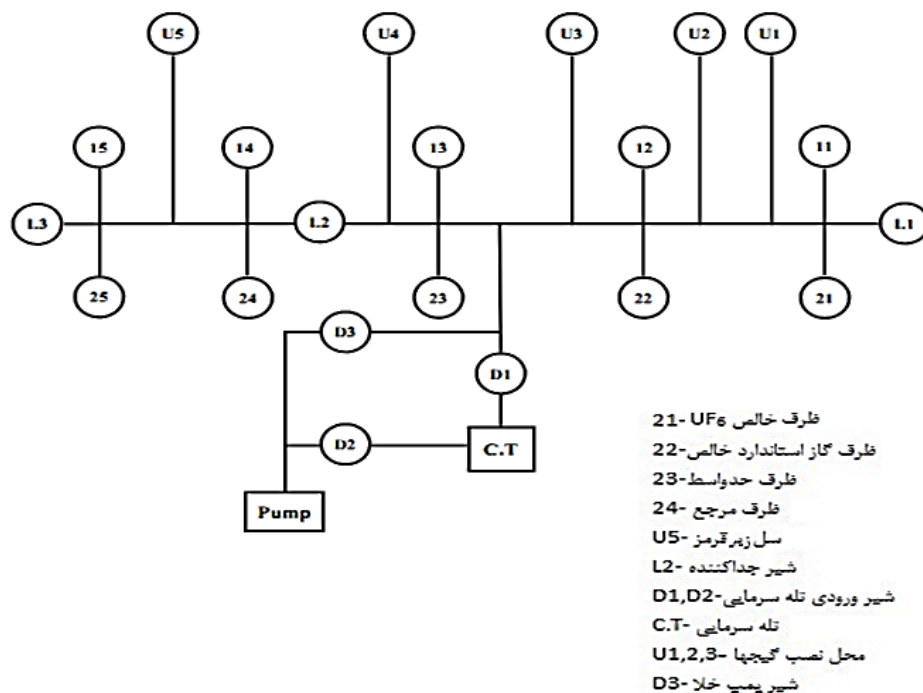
U5
U4
U3
U2
U1
15
14
13
12
11
L3
L2
L1
25
24
23
22
21
D3
D1
D2
C.T
Pump

21- ظرف خالص $UF_6$
22- ظرف گاز استاندارد خالص
23- ظرف حدواسط
24- ظرف مرجع
U5- سل زیرقرمز
L2- شیر جداکننده
D1,D2- شیر ورودی تله سرمایی
C.T- تله سرمایی
U1,2,3- محل نصب گیجها
D3- شیر پمپ خلا